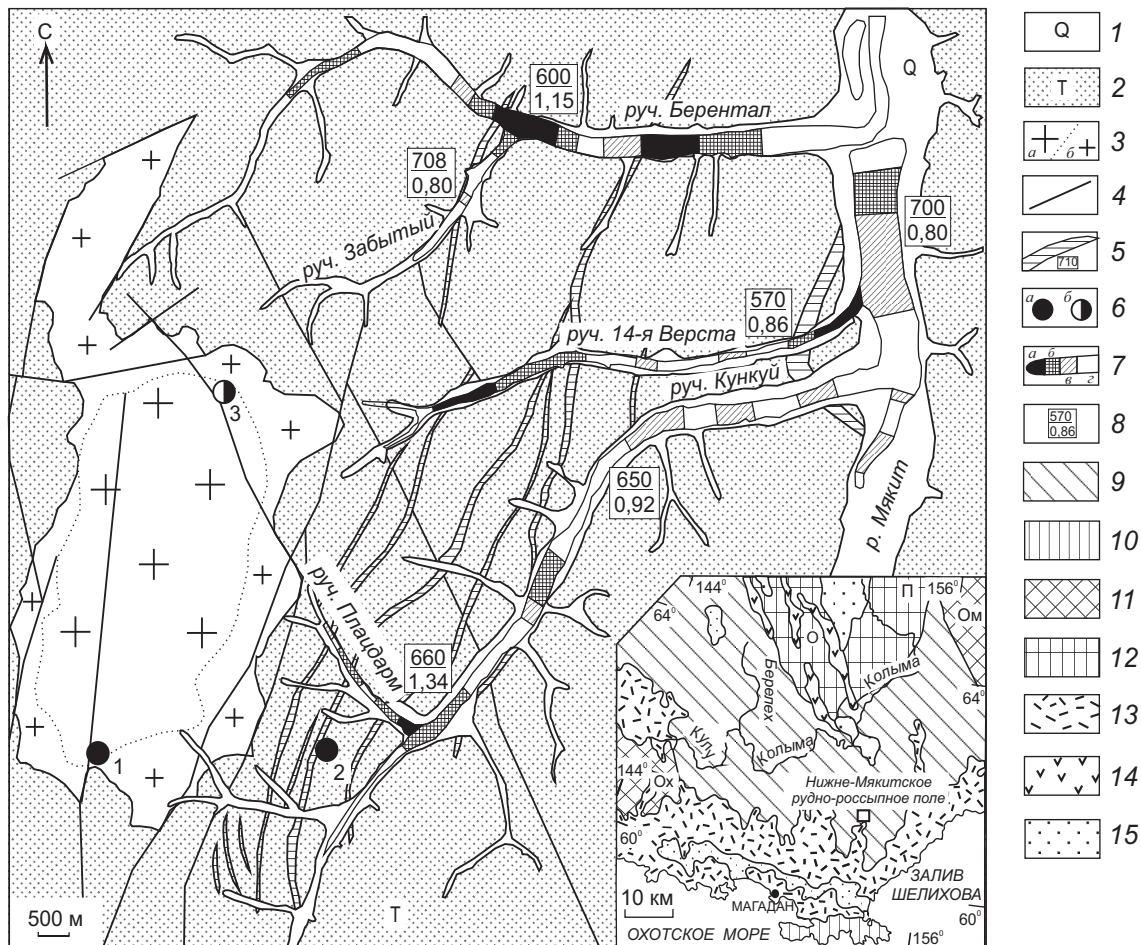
С

600
1,15

руч. Берентал

Q

708
0,80

700
0,80

руч. Забытый

570
0,86

руч. 14-я Верста

руч. Кункуй

3

650
0,92

р. Мякит

руч. Плацдарм

660
1,34

1

2

Т

500 м

144°
156°
П
Ом
64°
О
Берелех
Колыма
64°
Кулу
Колыма
144°
Ох
Нижне-Мякитское рудно-россыпное поле
60°
ЗАЛИВ ШЕЛИХОВА
10 км
МАГАДАН
60°
ОХОТСКОЕ МОРЕ
156°

Q 1
Т 2
а б 3
4
710 5
а б 6
а б в г 7
570 0,86 8
9
10
11
12
13
14
15